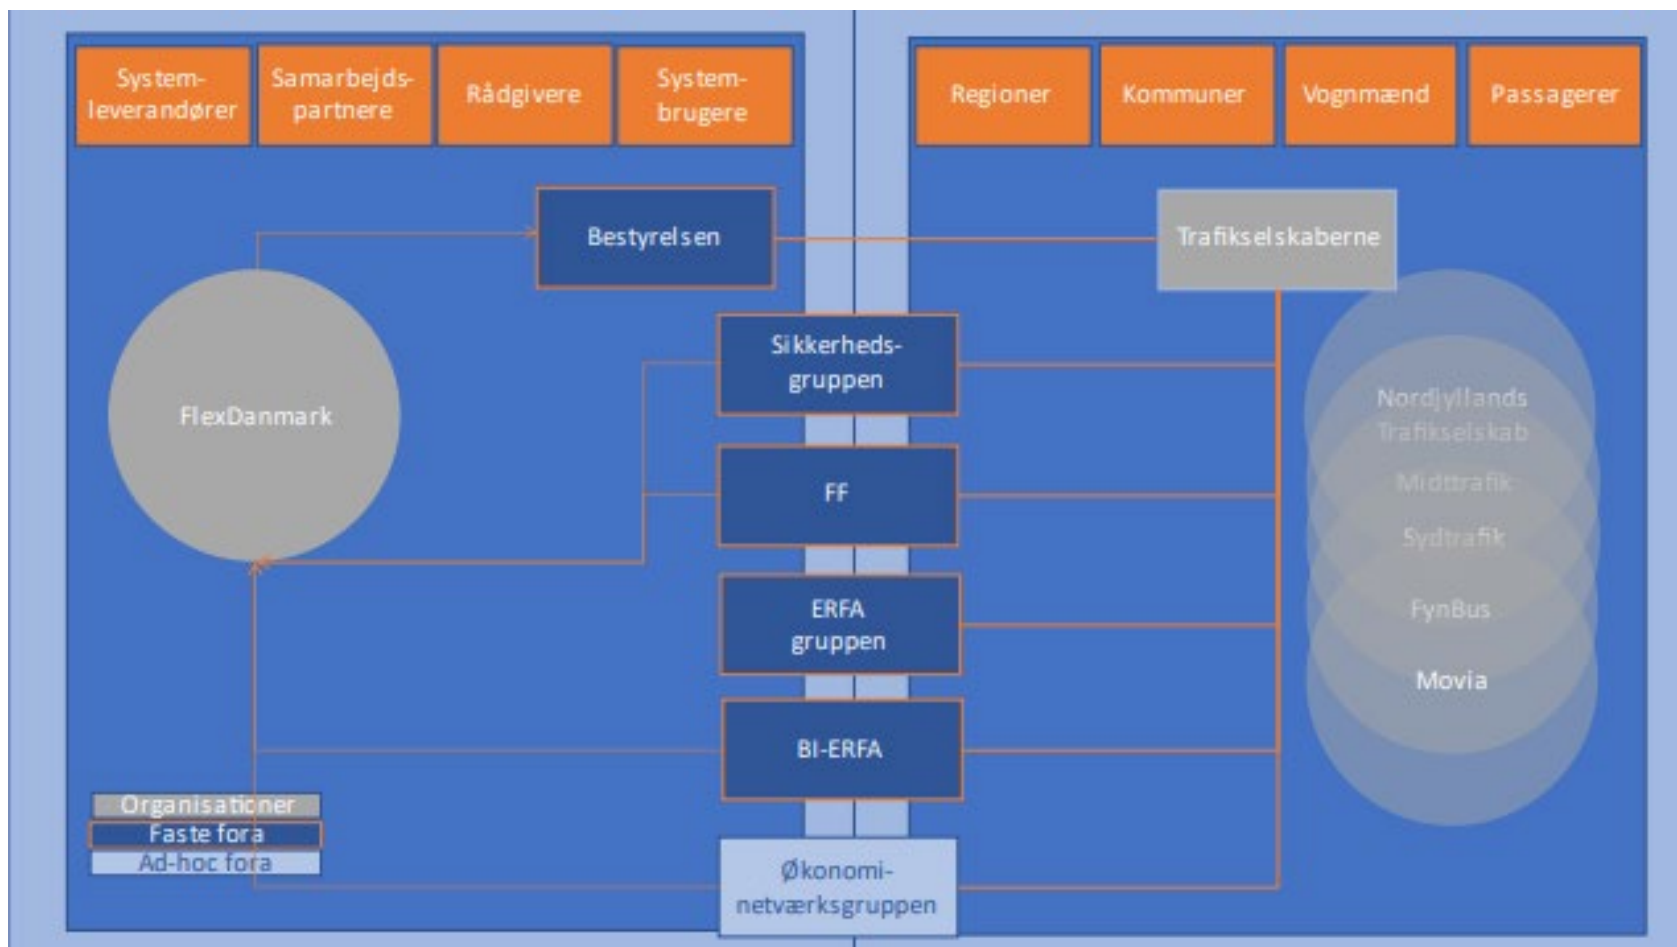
Systemleverandører
Samarbejdspartnere
Rådgivere
Systembrugere
Regioner
Kommuner
Vognmænd
Passagerer

Bestyrelsen
Trafikselskaberne
FlexDanmark
Sikkerhedsgruppen
FF
ERFA gruppen
BI-ERFA
Økonominetværksgruppen

Nordjyllands Trafikselskab
Midttrafik
Sydtrafik
FynBus
Movia

Organisationer
Faste fora
Ad-hoc fora